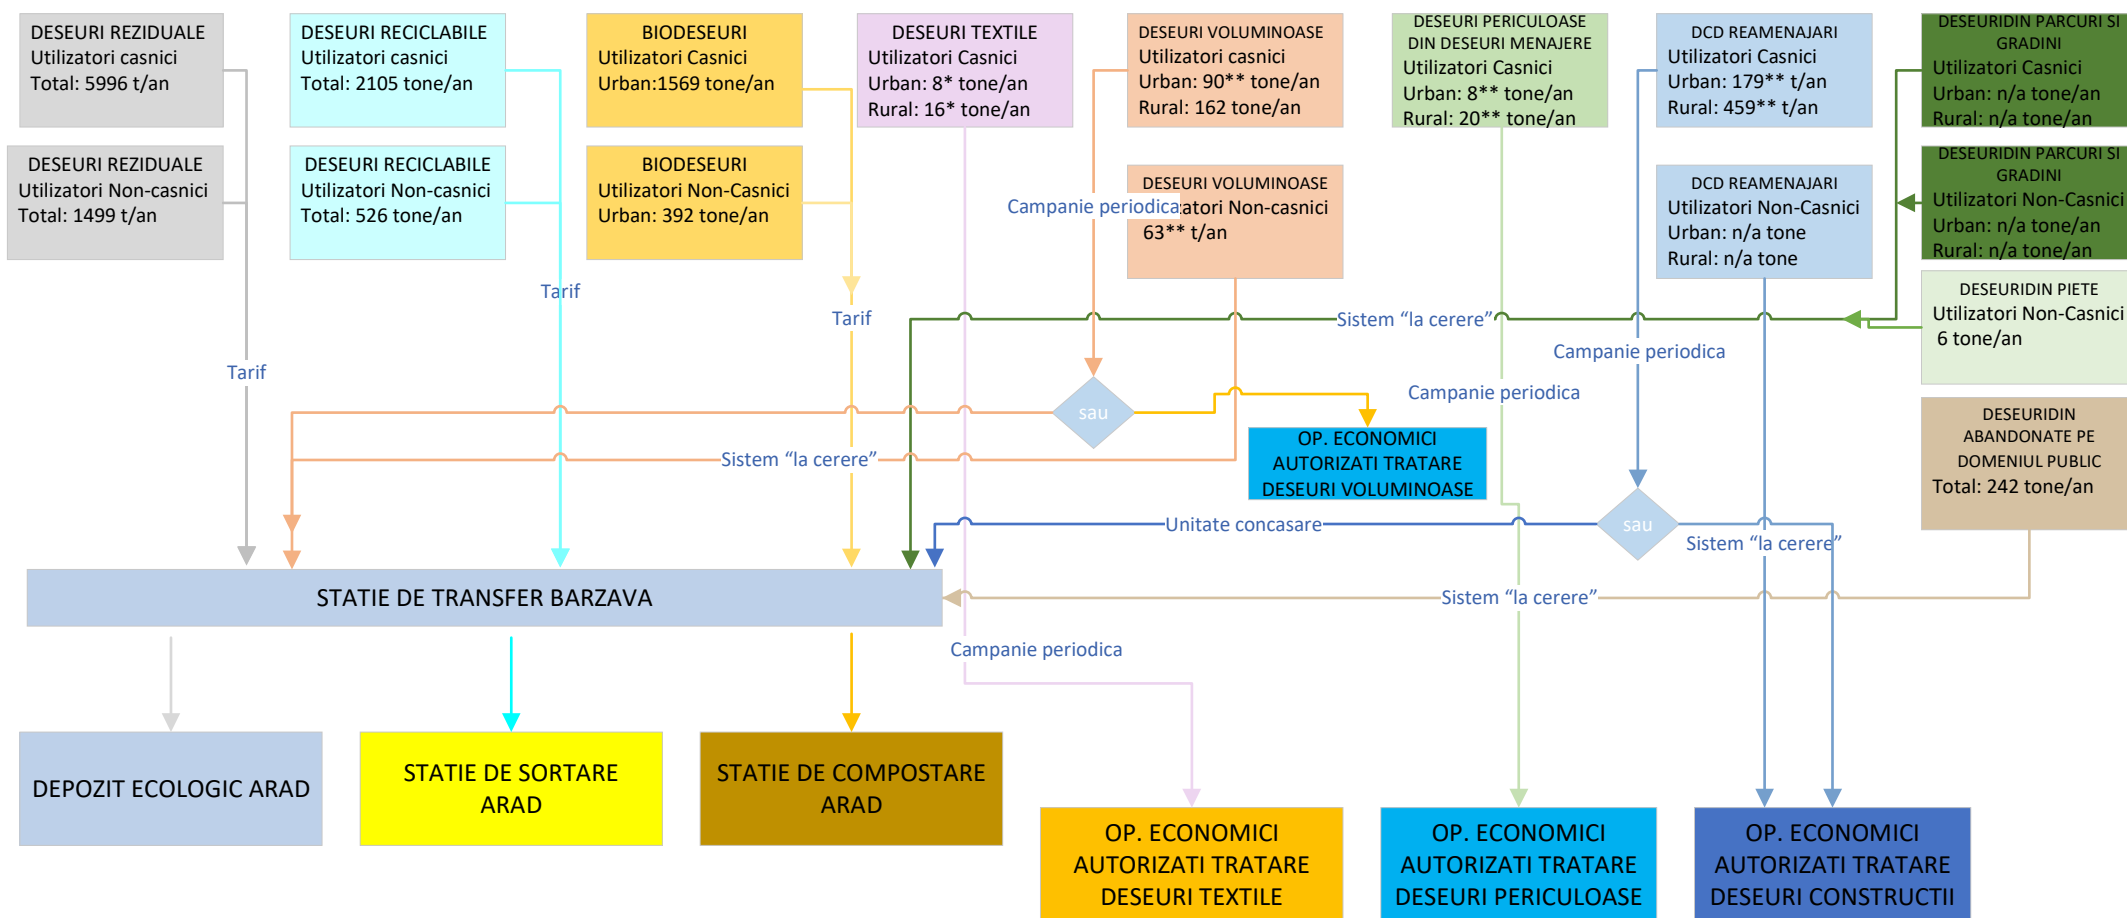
DESEURI REZIDUALE
Utilizatori casnici
Total: 5996 t/an

DESEURI RECICLABILE
Utilizatori casnici
Total: 2105 tone/an

BIODESEURI
Utilizatori Casnici
Urban:1569 tone/an

DESEURI TEXTILE
Utilizatori Casnici
Urban: 8* tone/an
Rural: 16* tone/an

DESEURI VOLUMINOASE
Utilizatori casnici
Urban: 90** tone/an
Rural: 162 tone/an

DESEURI PERICULOASE DIN DESEURI MENAJERE
Utilizatori Casnici
Urban: 8** tone/an
Rural: 20** tone/an

DCD REAMENAJARI
Utilizatori Casnici
Urban: 179** t/an
Rural: 459** t/an

DESEURIDIN PARCURI SI GRADINI
Utilizatori Casnici
Urban: n/a tone/an
Rural: n/a tone/an

DESEURI REZIDUALE
Utilizatori Non-casnici
Total: 1499 t/an

DESEURI RECICLABILE
Utilizatori Non-casnici
Total: 526 tone/an

BIODESEURI
Utilizatori Non-Casnici
Urban: 392 tone/an

DESEURI VOLUMINOASE
Campanie periodica atori Non-casnici
63** t/an

DCD REAMENAJARI
Utilizatori Non-Casnici
Urban: n/a tone
Rural: n/a tone

DESEURIDIN PARCURI SI GRADINI
Utilizatori Non-Casnici
Urban: n/a tone/an
Rural: n/a tone/an

DESEURIDIN PIETE
Utilizatori Non-Casnici
6 tone/an

Tarif
Tarif
Tarif
Sistem “la cerere”
Campanie periodica
Campanie periodica
sau

OP. ECONOMICI AUTORIZATI TRATARE DESEURI VOLUMINOASE

DESEURIDIN ABANDONATE PE DOMENIUL PUBLIC
Total: 242 tone/an

Sistem “la cerere”
Unitate concasare
sau
Sistem “la cerere”
Sistem “la cerere”

STATIE DE TRANSFER BARZAVA

Campanie periodica

DEPOZIT ECOLOGIC ARAD

STATIE DE SORTARE ARAD

STATIE DE COMPOSTARE ARAD

OP. ECONOMICI AUTORIZATI TRATARE DESEURI TEXTILE

OP. ECONOMICI AUTORIZATI TRATARE DESEURI PERICULOASE

OP. ECONOMICI AUTORIZATI TRATARE DESEURI CONSTRUCTII